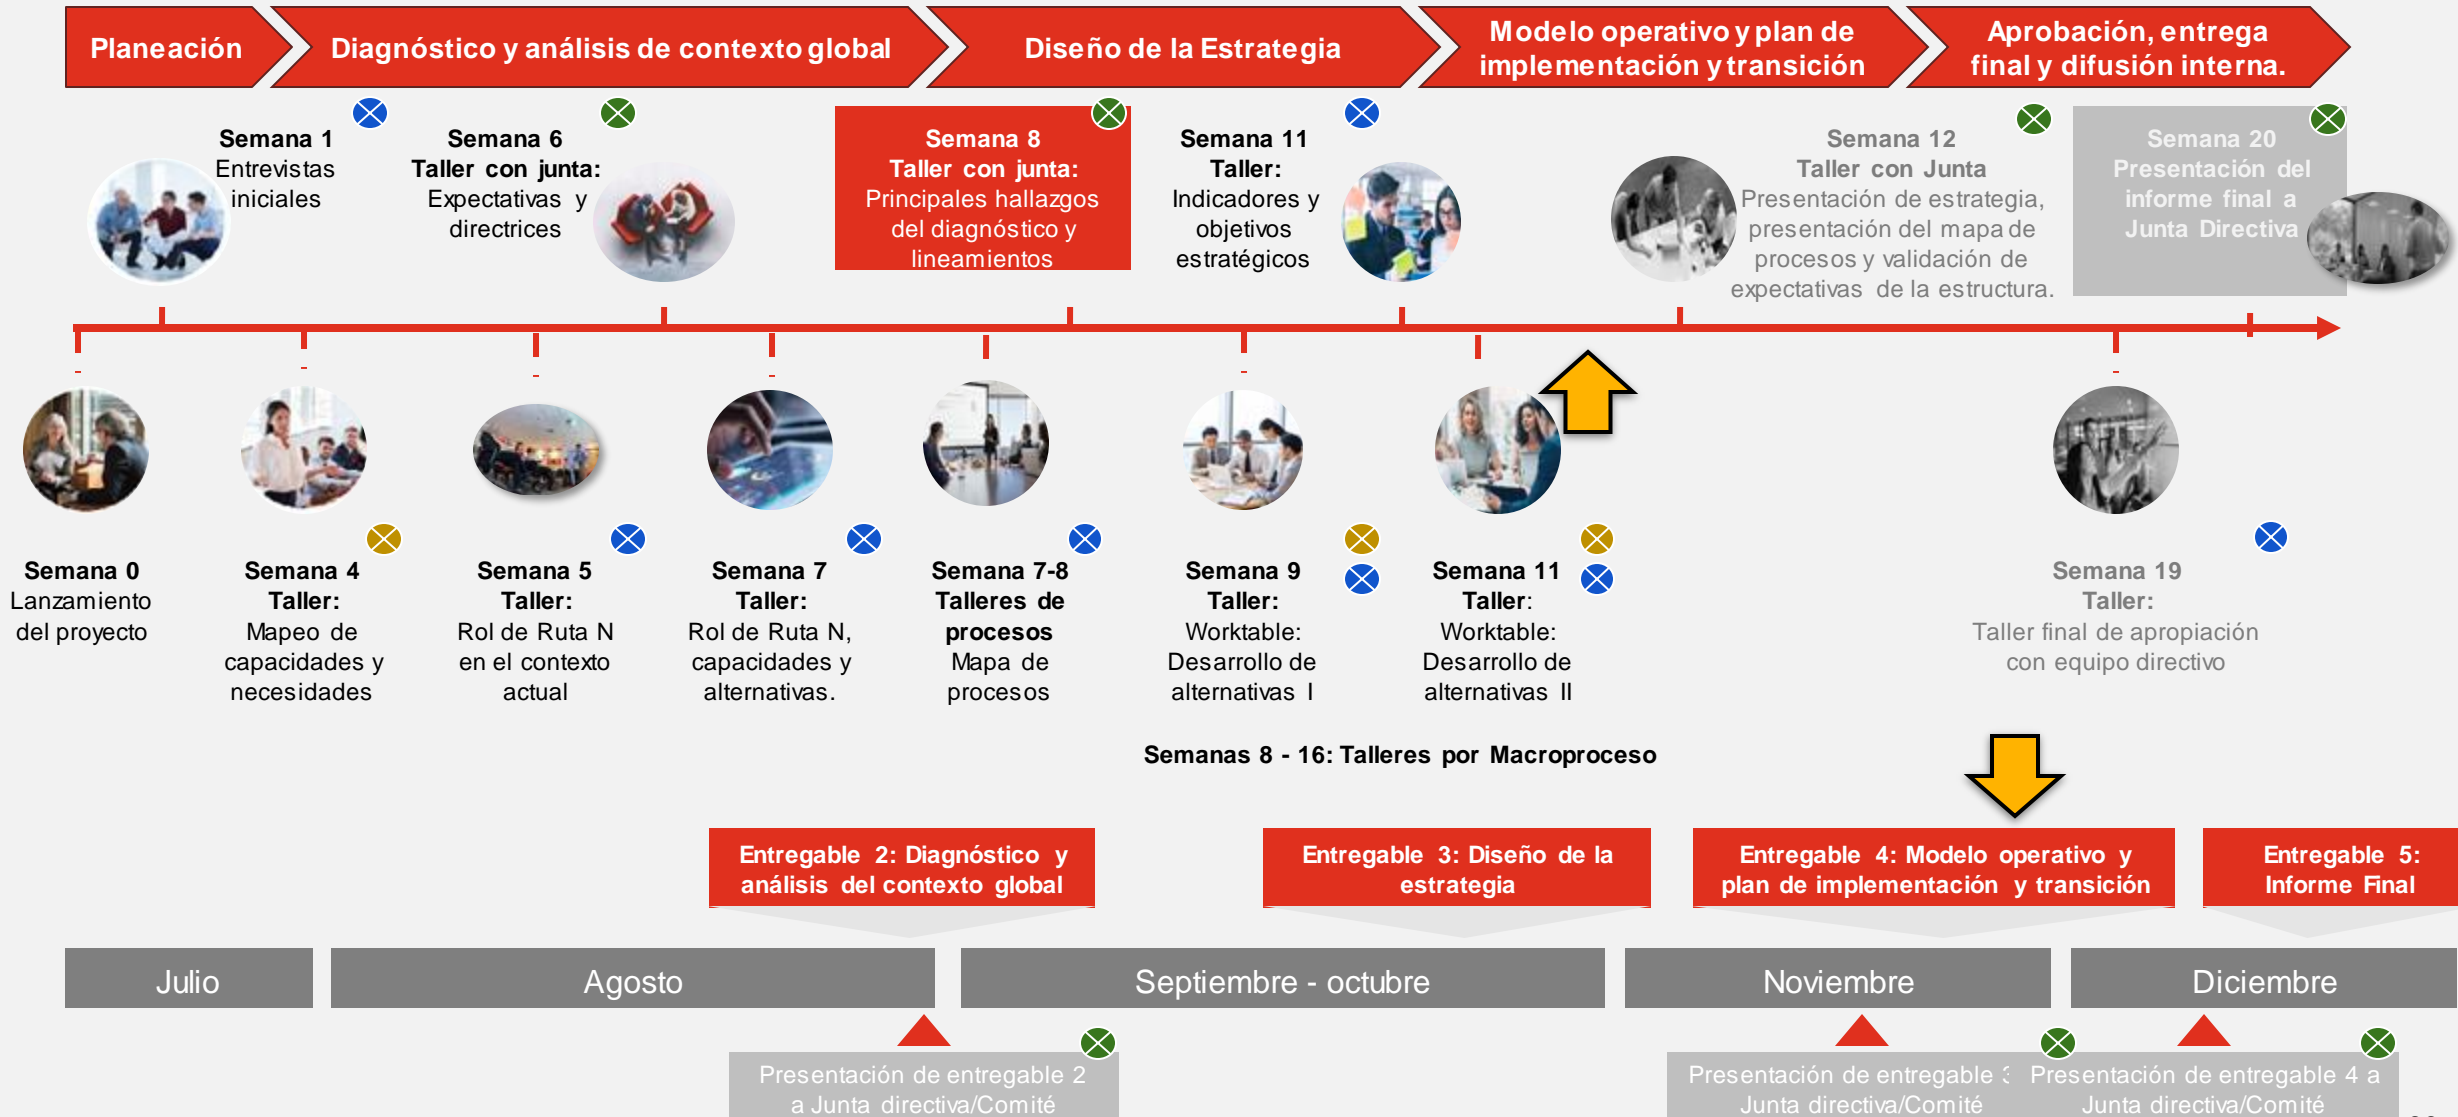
Planeación

Diagnóstico y análisis de contexto global

Diseño de la Estrategia

Modelo operativo y plan de implementación y transición

Aprobación, entrega final y difusión interna.

Semana 1
Entrevistas iniciales

Semana 6
Taller con junta:
Expectativas y directrices

Semana 8
Taller con junta:
Principales hallazgos del diagnóstico y lineamientos

Semana 11
Taller:
Indicadores y objetivos estratégicos

Semana 12
Taller con Junta
Presentación de estrategia, presentación del mapa de procesos y validación de expectativas de la estructura.

Semana 20
Presentación del informe final a Junta Directiva

Semana 0
Lanzamiento del proyecto

Semana 4
Taller:
Mapeo de capacidades y necesidades

Semana 5
Taller:
Rol de Ruta N en el contexto actual

Semana 7
Taller:
Rol de Ruta N, capacidades y alternativas.

Semana 7-8
Talleres de procesos
Mapa de procesos

Semana 9
Taller:
Worktable:
Desarrollo de alternativas I

Semana 11
Taller:
Worktable:
Desarrollo de alternativas II

Semana 19
Taller:
Taller final de apropiación con equipo directivo

Semanas 8 - 16: Talleres por Macroproceso

Entregable 2: Diagnóstico y análisis del contexto global

Entregable 3: Diseño de la estrategia

Entregable 4: Modelo operativo y plan de implementación y transición

Entregable 5: Informe Final

Julio

Agosto

Septiembre - octubre

Noviembre

Diciembre

Presentación de entregable 2 a Junta directiva/Comité

Presentación de entregable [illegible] Junta directiva/Comité

Presentación de entregable 4 a Junta directiva/Comité